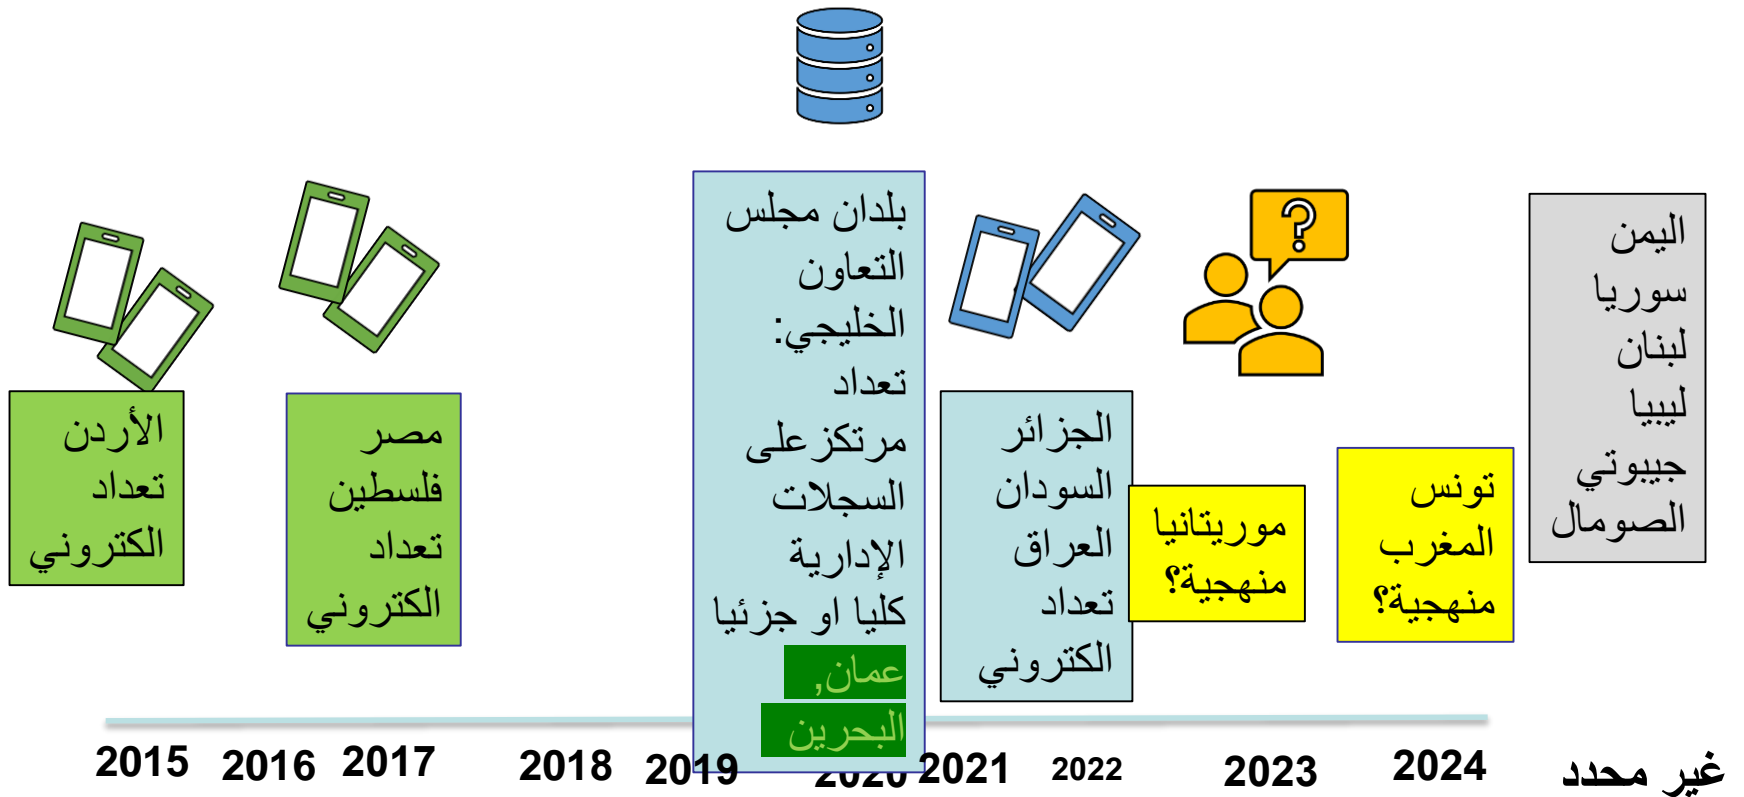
الأردن
تعداد
الكتروني

مصر
فلسطين
تعداد
الكتروني

بلدان مجلس
التعاون
الخليجي:
تعداد
مرتكزعلى
السجلات
الإدارية
كليا او جزئيا
عمان,
البحرين

الجزائر
السودان
العراق
تعداد
الكتروني

موريتانيا
منهجية؟

تونس
المغرب
منهجية؟

اليمن
سوريا
لبنان
ليبيا
جيبوتي
الصومال

2015 2016 2017 2018 2019 2020 2021 2022 2023 2024 غير محدد